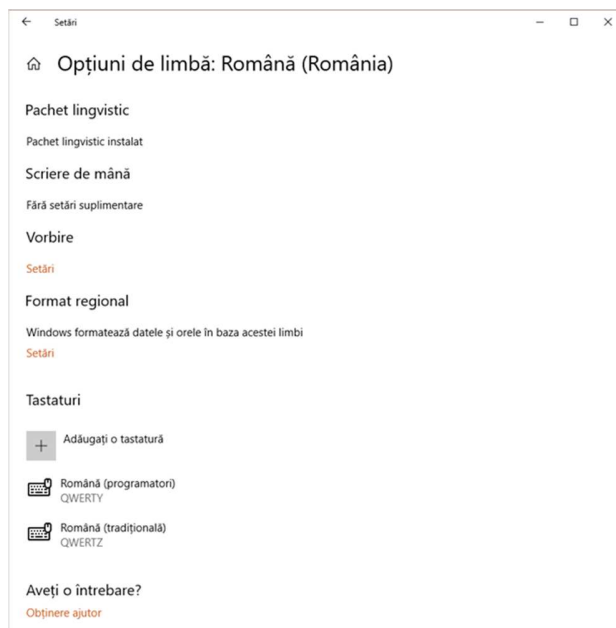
Setări

Opțiuni de limbă: Română (România)

Pachet lingvistic

Pachet lingvistic instalat

Scriere de mână

Fără setări suplimentare

Vorbire

Setări

Format regional

Windows formatează datele și orele în baza acestei limbi

Setări

Tastaturi

Adăugați o tastatură

Română (programatori)
QWERTY

Română (tradițională)
QWERTZ

Aveți o întrebare?

Obținere ajutor